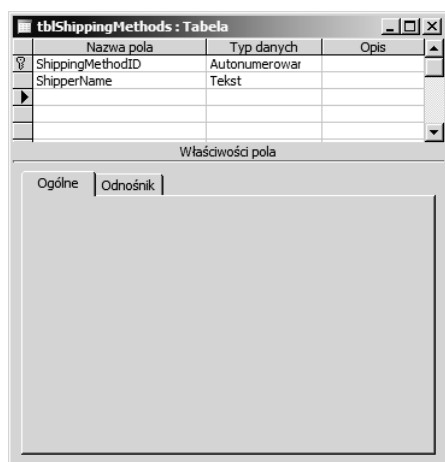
tblShippingMethods : Tabela

| Nazwa pola | Typ danych | Opis |
|---|---|---|
| ShippingMethodID | Autonumerowar | |
| ShipperName | Tekst | |
| | | |
| | | |
| | | |

Właściwości pola

Ogólne | Odnośnik